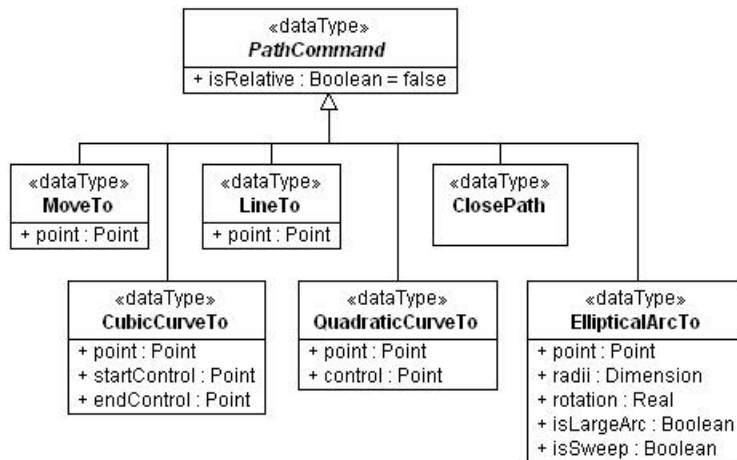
«dataType»
PathCommand
+ isRelative : Boolean = false

«dataType»
MoveTo
+ point : Point

«dataType»
LineTo
+ point : Point

«dataType»
ClosePath

«dataType»
CubicCurveTo
+ point : Point
+ startControl : Point
+ endControl : Point

«dataType»
QuadraticCurveTo
+ point : Point
+ control : Point

«dataType»
EllipticalArcTo
+ point : Point
+ radii : Dimension
+ rotation : Real
+ isLargeArc : Boolean
+ isSweep : Boolean